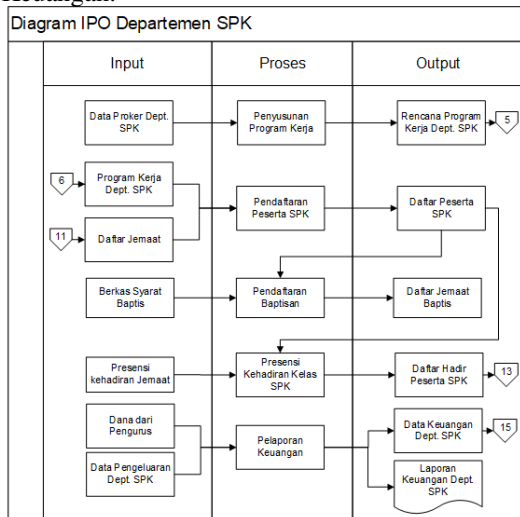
Diagram IPO Departemen SPK

| Input | Proses | Output |
|---|---|---|
| Data Proker Dept. SPK | Penyusunan Program Kerja | Rencana Program Kerja Dept. SPK 5 |
| 6 Program Kerja Dept. SPK; 11 Daftar Jemaat | Pendaftaran Peserta SPK | Daftar Peserta SPK |
| Berkas Syarat Baptis | Pendaftaran Baptisan | Daftar Jemaat Baptis |
| Presensi kehadiran Jemaat | Presensi Kehadiran Kelas SPK | Daftar Hadir Peserta SPK 13 |
| Dana dari Pengurus; Data Pengeluaran Dept. SPK | Pelaporan Keuangan | Data Keuangan Dept. SPK 15; Laporan Keuangan Dept. SPK |